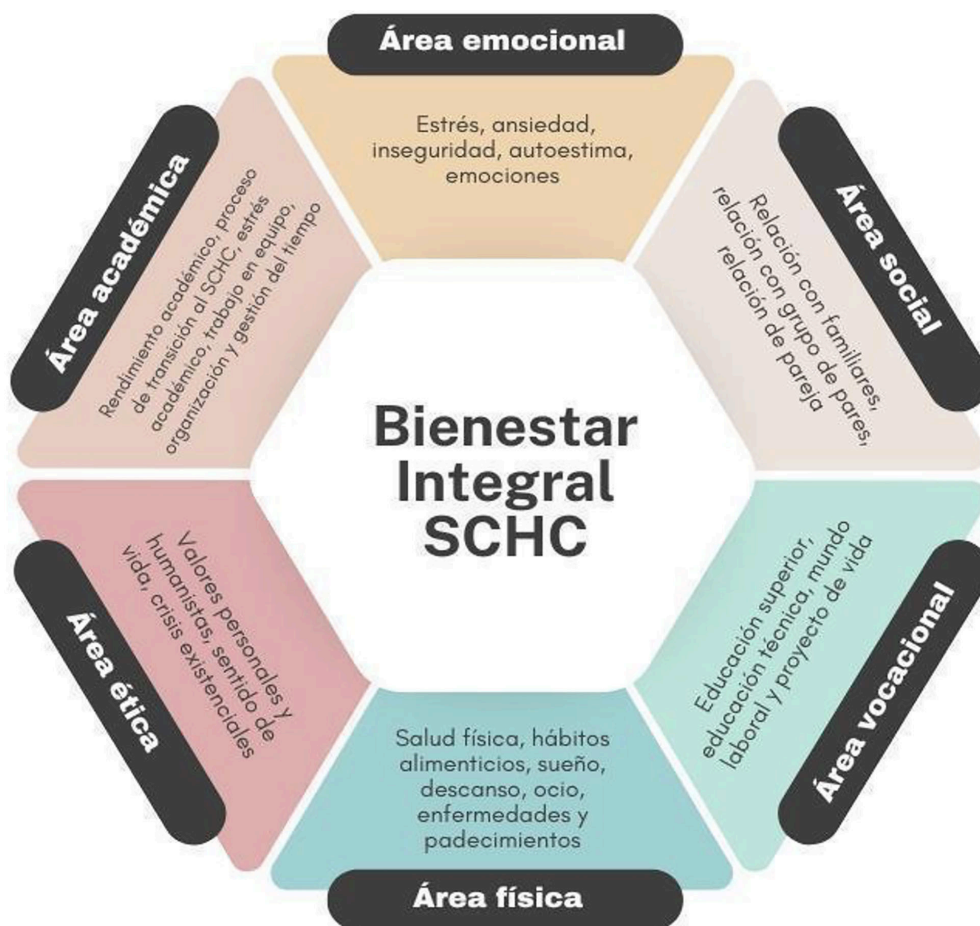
Área emocional

Estrés, ansiedad, inseguridad, autoestima, emociones

Área social

Relación con familiares, relación con grupo de pares, relación de pareja

Área vocacional

Educación superior, educación técnica, mundo laboral y proyecto de vida

Área física

Salud física, hábitos alimenticios, sueño, descanso, ocio, enfermedades y padecimientos

Área ética

Valores personales y humanistas, sentido de vida, crisis existenciales

Área académica

Rendimiento académico, proceso de transición al SCHC, estrés académico, trabajo en equipo, organización y gestión del tiempo

Bienestar Integral SCHC